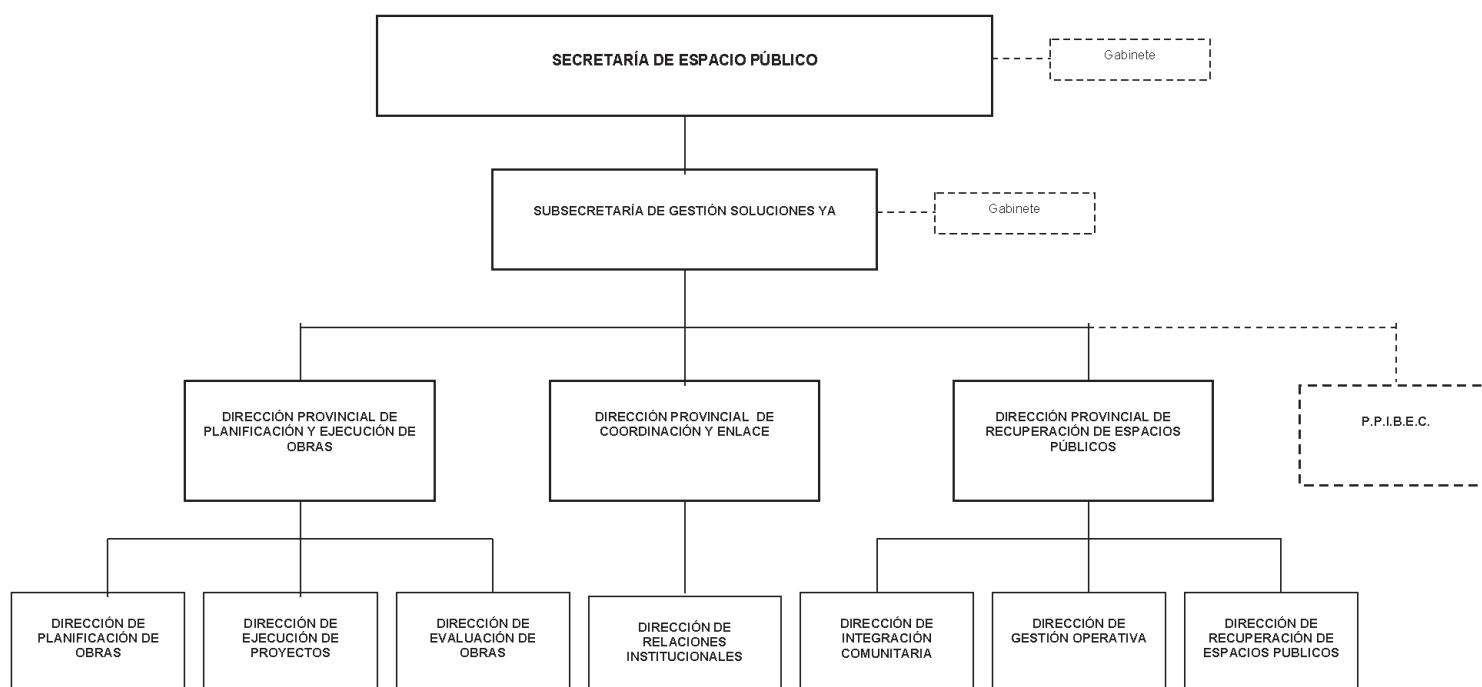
SECRETARÍA DE ESPACIO PÚBLICO

Gabinete

SUBSECRETARÍA DE GESTIÓN SOLUCIONES YA

Gabinete

DIRECCIÓN PROVINCIAL DE PLANIFICACIÓN Y EJECUCIÓN DE OBRAS

DIRECCIÓN PROVINCIAL DE COORDINACIÓN Y ENLACE

DIRECCIÓN PROVINCIAL DE RECUPERACIÓN DE ESPACIOS PÚBLICOS

P.P.I.B.E.C.

DIRECCIÓN DE PLANIFICACIÓN DE OBRAS

DIRECCIÓN DE EJECUCIÓN DE PROYECTOS

DIRECCIÓN DE EVALUACIÓN DE OBRAS

DIRECCIÓN DE RELACIONES INSTITUCIONALES

DIRECCIÓN DE INTEGRACIÓN COMUNITARIA

DIRECCIÓN DE GESTIÓN OPERATIVA

DIRECCIÓN DE RECUPERACIÓN DE ESPACIOS PUBLICOS